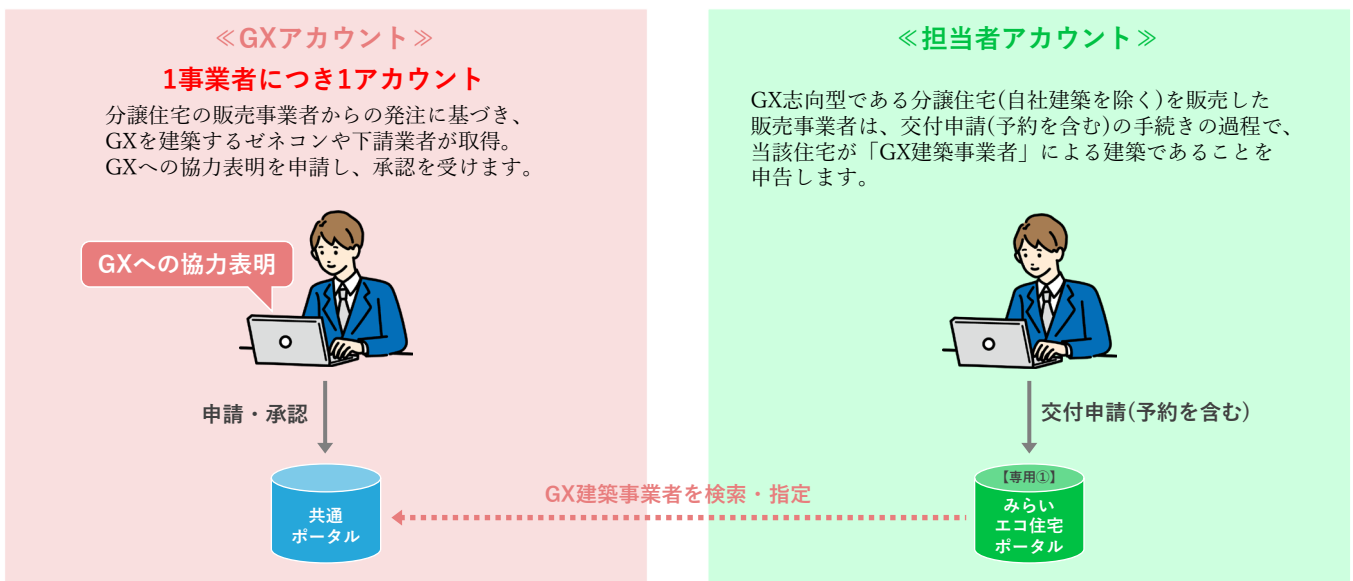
≪GXアカウント≫

1事業者につき1アカウント

分譲住宅の販売事業者からの発注に基づき、GXを建築するゼネコンや下請業者が取得。GXへの協力表明を申請し、承認を受けます。

GXへの協力表明

申請・承認

共通ポータル

≪担当者アカウント≫

GX志向型である分譲住宅(自社建築を除く)を販売した販売事業者は、交付申請(予約を含む)の手続きの過程で、当該住宅が「GX建築事業者」による建築であることを申告します。

交付申請(予約を含む)

【専用①】
みらいエコ住宅ポータル

GX建築事業者を検索・指定